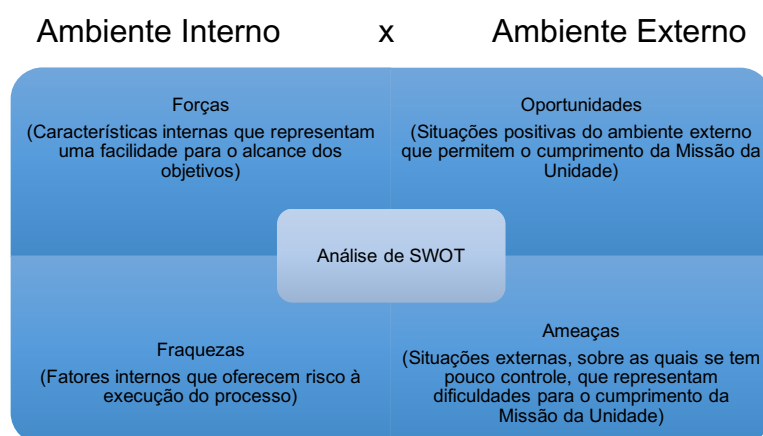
Ambiente Interno x Ambiente Externo

Forças
(Características internas que representam uma facilidade para o alcance dos objetivos)

Oportunidades
(Situações positivas do ambiente externo que permitem o cumprimento da Missão da Unidade)

Análise de SWOT

Fraquezas
(Fatores internos que oferecem risco à execução do processo)

Ameaças
(Situações externas, sobre as quais se tem pouco controle, que representam dificuldades para o cumprimento da Missão da Unidade)